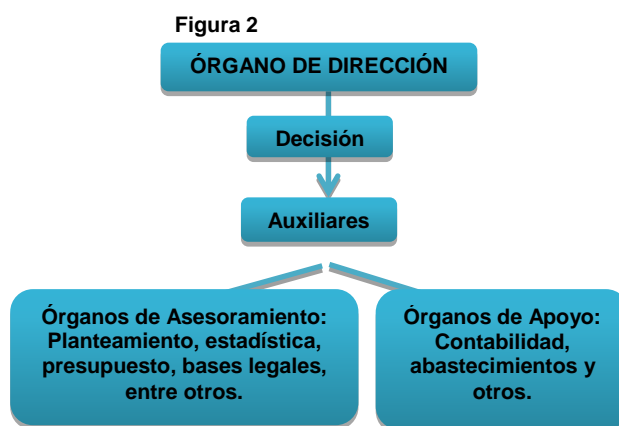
Figura 2

ÓRGANO DE DIRECCIÓN

Decisión

Auxiliares

Órganos de Asesoramiento: Planteamiento, estadística, presupuesto, bases legales, entre otros.

Órganos de Apoyo: Contabilidad, abastecimientos y otros.